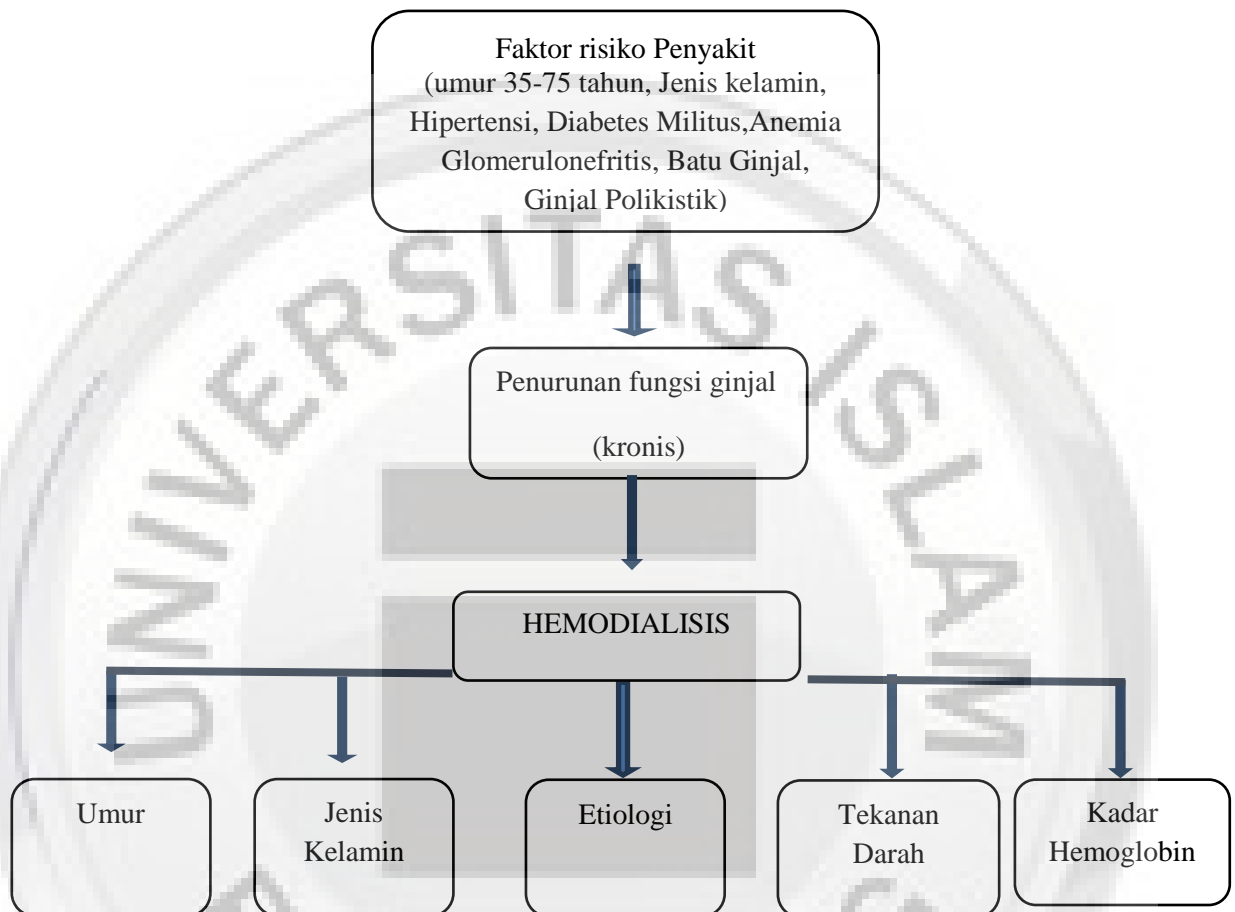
Faktor risiko Penyakit
(umur 35-75 tahun, Jenis kelamin, Hipertensi, Diabetes Militus,Anemia Glomerulonefritis, Batu Ginjal, Ginjal Polikistik)

Penurunan fungsi ginjal

(kronis)

HEMODIALISIS

Umur

Jenis Kelamin

Etiologi

Tekanan Darah

Kadar Hemoglobin

UNIVERSITAS ISLAM